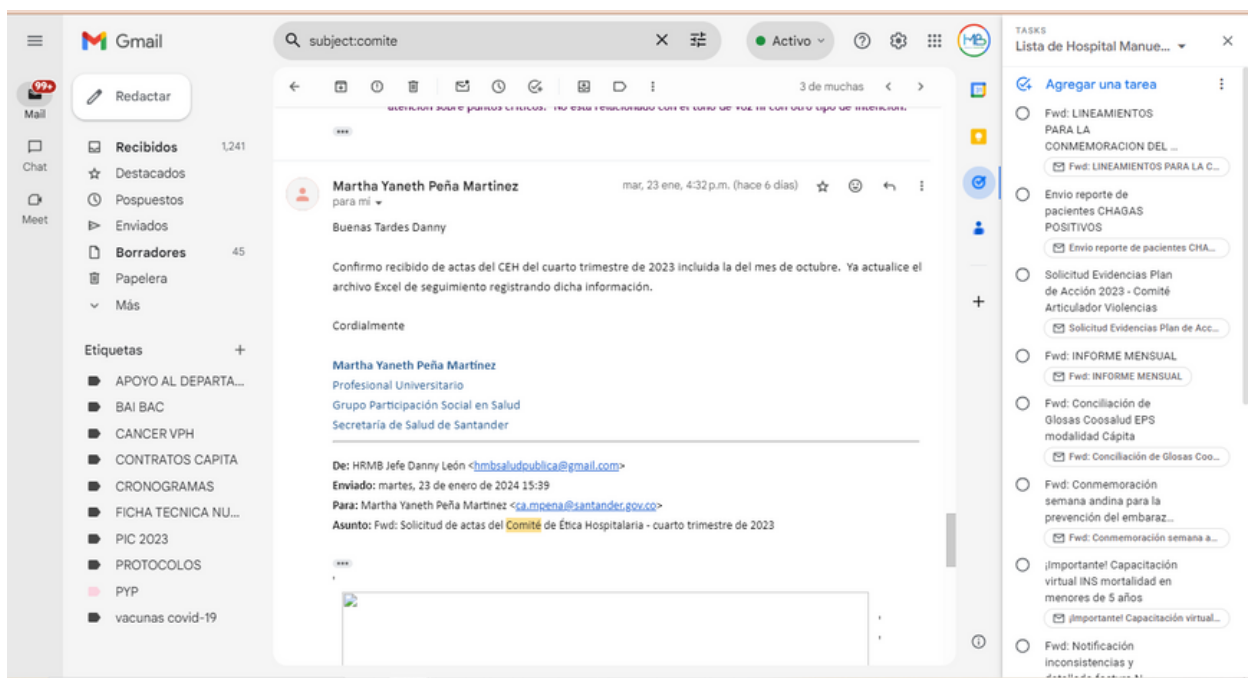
Gmail

subject:comite

Activo

TASKS
Lista de Hospital Manue...

Mail 99+
Chat
Meet

Redactar

Recibidos 1,241
Destacados
Pospuestos
Enviados
Borradores 45
Papelera
Más

Etiquetas
APOYO AL DEPARTA...
BAI BAC
CANCER VPH
CONTRATOS CAPITA
CRONOGRAMAS
FICHA TECNICA NU...
PIC 2023
PROTOCOLOS
PYP
vacunas covid-19

3 de muchas

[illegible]

Martha Yaneth Peña Martinez
para mí
mar, 23 ene, 4:32 p.m. (hace 6 días)

Buenas Tardes Danny

Confirmo recibido de actas del CEH del cuarto trimestre de 2023 incluida la del mes de octubre. Ya actualice el archivo Excel de seguimiento registrando dicha información.

Cordialmente

Martha Yaneth Peña Martinez
Profesional Universitario
Grupo Participación Social en Salud
Secretaría de Salud de Santander

De: HRMB Jefe Danny León <hmbsaludpublica@gmail.com>
Enviado: martes, 23 de enero de 2024 15:39
Para: Martha Yaneth Peña Martinez <ca.mpena@santander.gov.co>
Asunto: Fwd: Solicitud de actas del Comité de Ética Hospitalaria - cuarto trimestre de 2023

Agregar una tarea

Fwd: LINEAMIENTOS PARA LA CONMEMORACION DEL ...
Fwd: LINEAMIENTOS PARA LA C...

Envio reporte de pacientes CHAGAS POSITIVOS
Envio reporte de pacientes CHA...

Solicitud Evidencias Plan de Acción 2023 - Comité Articulador Violencias
Solicitud Evidencias Plan de Acc...

Fwd: INFORME MENSUAL
Fwd: INFORME MENSUAL

Fwd: Conciliación de Glosas Coosalud EPS modalidad Cápita
Fwd: Conciliación de Glosas Coo...

Fwd: Conmemoración semana andina para la prevención del embaraz...
Fwd: Conmemoración semana a...

¡Importante! Capacitación virtual INS mortalidad en menores de 5 años
¡Importante! Capacitación virtual...

Fwd: Notificación inconsistencias y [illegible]